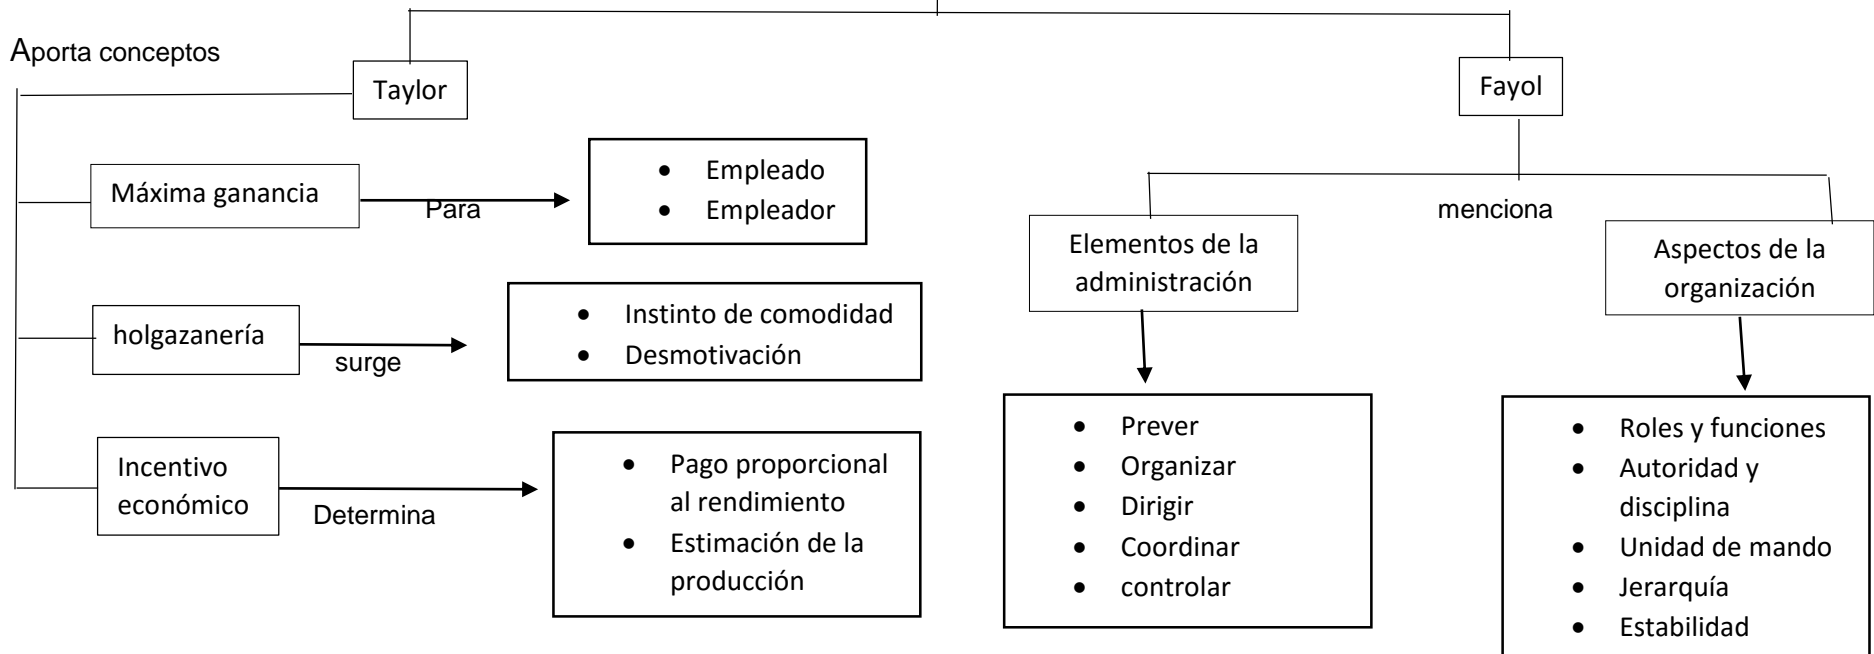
Aporta conceptos

Taylor

Fayol

Máxima ganancia

Para

- Empleado
- Empleador

holgazanería

surge

- Instinto de comodidad
- Desmotivación

Incentivo económico

Determina

- Pago proporcional al rendimiento
- Estimación de la producción

menciona

Elementos de la administración

- Prever
- Organizar
- Dirigir
- Coordinar
- controlar

Aspectos de la organización

- Roles y funciones
- Autoridad y disciplina
- Unidad de mando
- Jerarquía
- Estabilidad